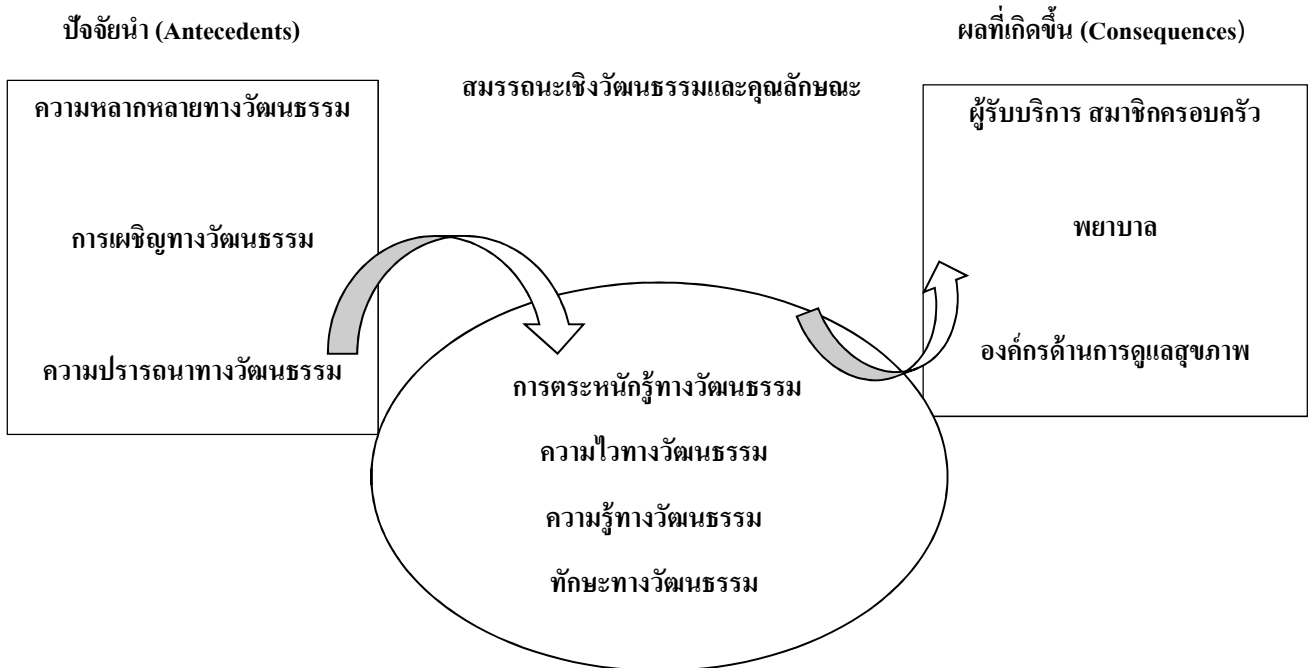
ปัจจัยนำ (Antecedents)

ผลที่เกิดขึ้น (Consequences)

สมรรถนะเชิงวัฒนธรรมและคุณลักษณะ

ความหลากหลายทางวัฒนธรรม

การเผชิญทางวัฒนธรรม

ความปรารถนาทางวัฒนธรรม

การตระหนักรู้ทางวัฒนธรรม

ความไวทางวัฒนธรรม

ความรู้ทางวัฒนธรรม

ทักษะทางวัฒนธรรม

ผู้รับบริการ สมาชิกครอบครัว

พยาบาล

องค์กรด้านการดูแลสุขภาพ